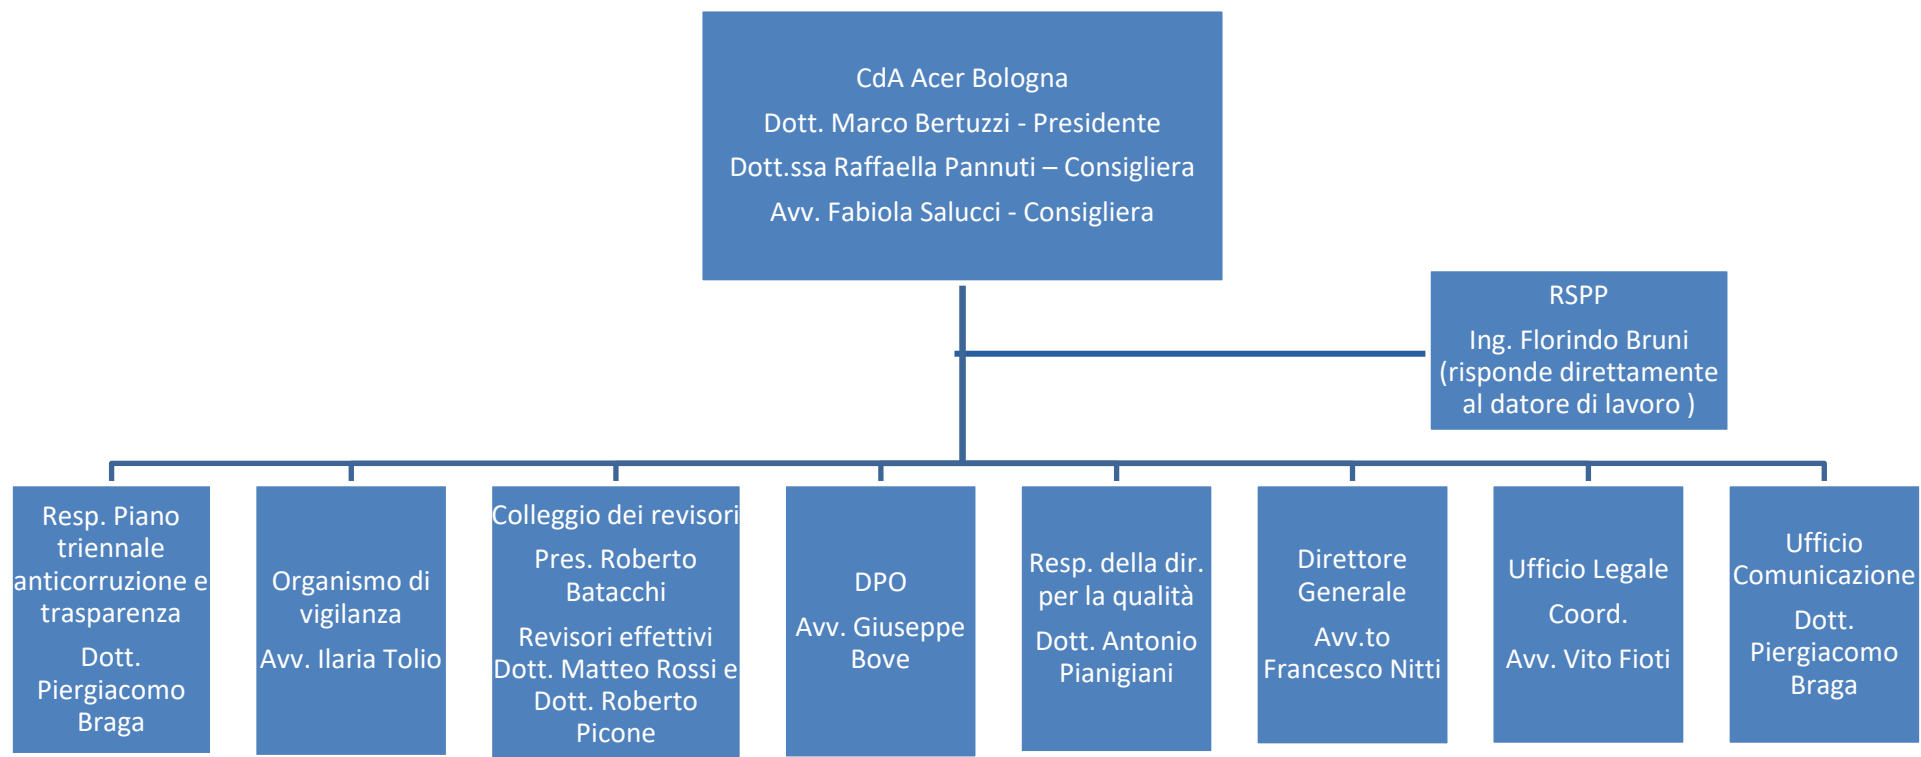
CdA Acer Bologna
Dott. Marco Bertuzzi - Presidente
Dott.ssa Raffaella Pannuti – Consigliera
Avv. Fabiola Salucci - Consigliera

RSPP
Ing. Florindo Bruni (risponde direttamente al datore di lavoro )

Resp. Piano triennale anticorruzione e trasparenza
Dott. Piergiacomo Braga

Organismo di vigilanza
Avv. Ilaria Tolio

Colleggio dei revisori
Pres. Roberto Batacchi
Revisori effettivi Dott. Matteo Rossi e Dott. Roberto Picone

DPO
Avv. Giuseppe Bove

Resp. della dir. per la qualità
Dott. Antonio Pianigiani

Direttore Generale
Avv.to Francesco Nitti

Ufficio Legale
Coord.
Avv. Vito Fioti

Ufficio Comunicazione
Dott. Piergiacomo Braga